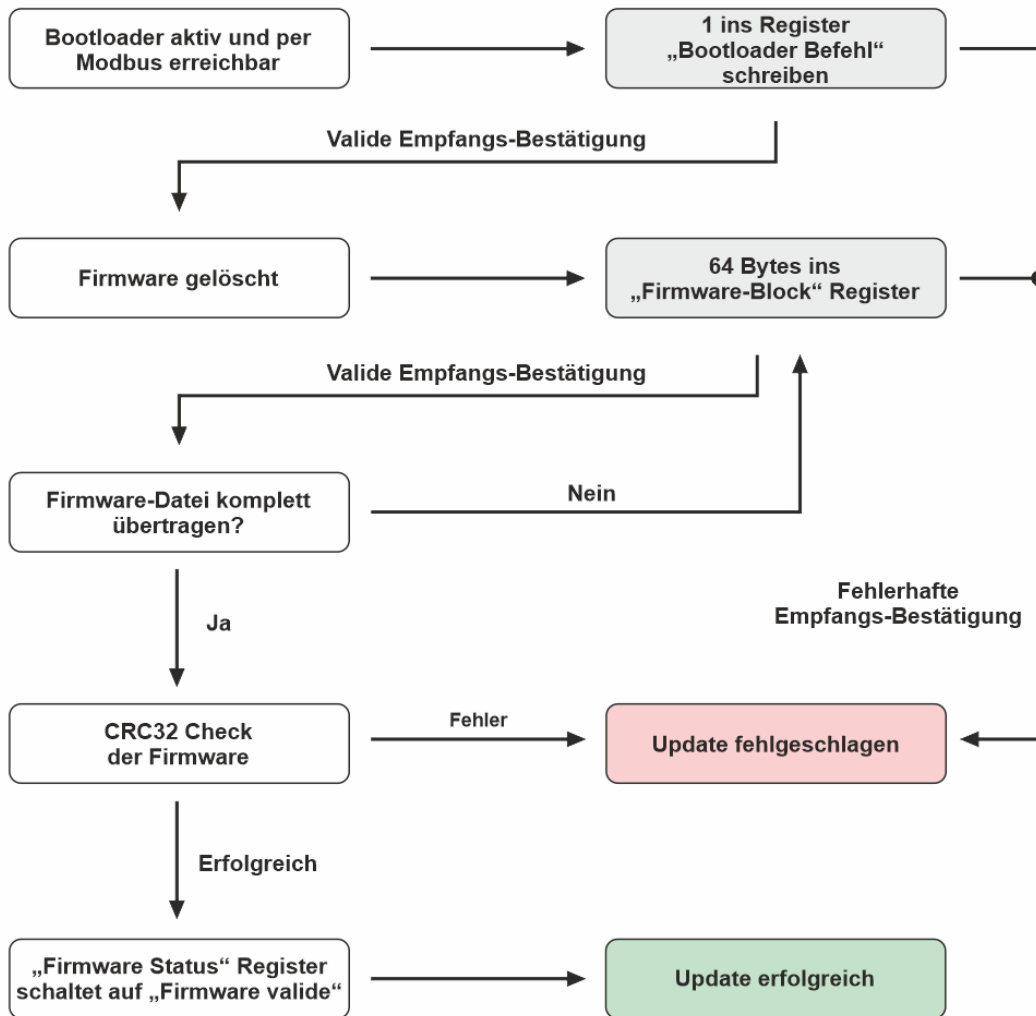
Bootloader aktiv und per Modbus erreichbar

1 ins Register „Bootloader Befehl“ schreiben

Valide Empfangs-Bestätigung

Firmware gelöscht

64 Bytes ins „Firmware-Block“ Register

Valide Empfangs-Bestätigung

Firmware-Datei komplett übertragen?

Nein

Ja

Fehlerhafte Empfangs-Bestätigung

CRC32 Check der Firmware

Fehler

Update fehlgeschlagen

Erfolgreich

„Firmware Status“ Register schaltet auf „Firmware valide“

Update erfolgreich